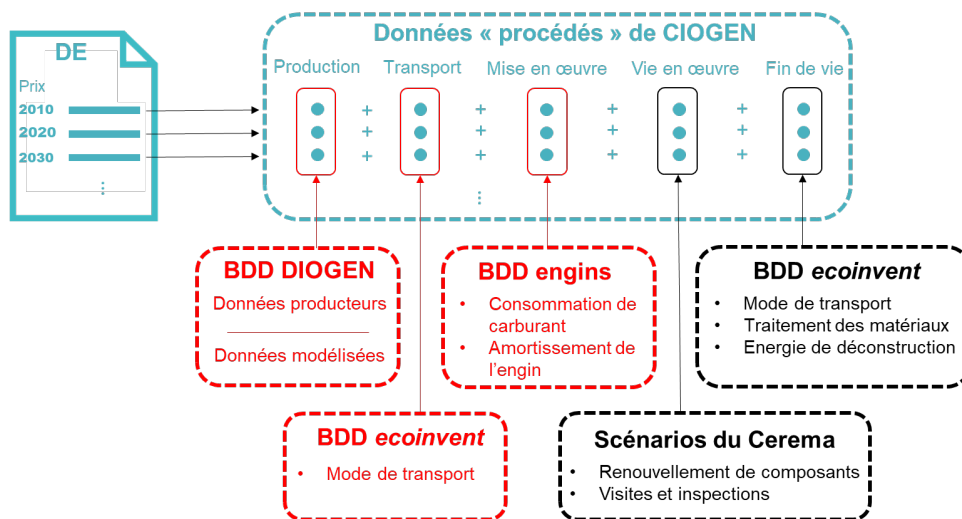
DE

Prix

2010

2020

2030

⋮

Données « procédés » de CIOGEN

Production

Transport

Mise en œuvre

Vie en œuvre

Fin de vie

+ + +

+ + +

+ + +

+ + +

⋮

BDD DIOGEN

Données producteurs

Données modélisées

BDD engins

• Consommation de carburant
• Amortissement de l'engin

BDD *ecoinvent*

• Mode de transport
• Traitement des matériaux
• Energie de déconstruction

BDD *ecoinvent*

• Mode de transport

Scénarios du Cerema

• Renouvellement de composants
• Visites et inspections